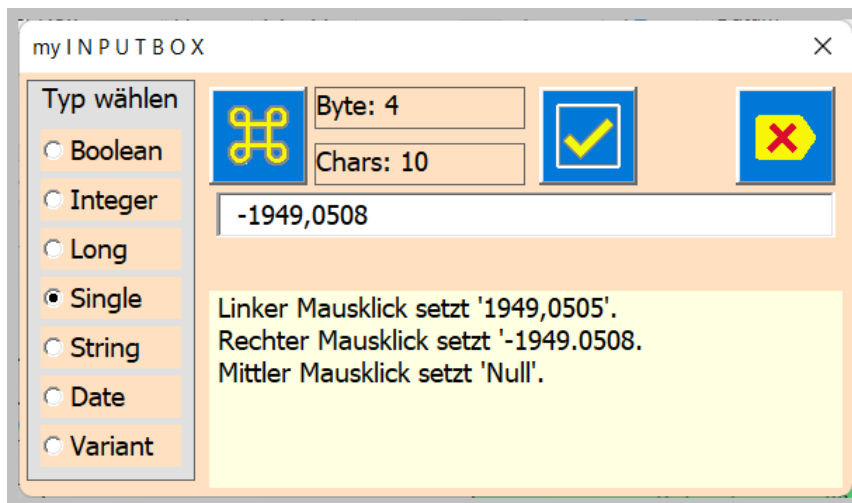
my I N P U T B O X

Typ wählen

Boolean
Integer
Long
Single
String
Date
Variant

Byte: 4
Chars: 10

-1949,0508

Linker Mausklick setzt '1949,0505'.
Rechter Mausklick setzt '-1949.0508.
Mittler Mausklick setzt 'Null'.